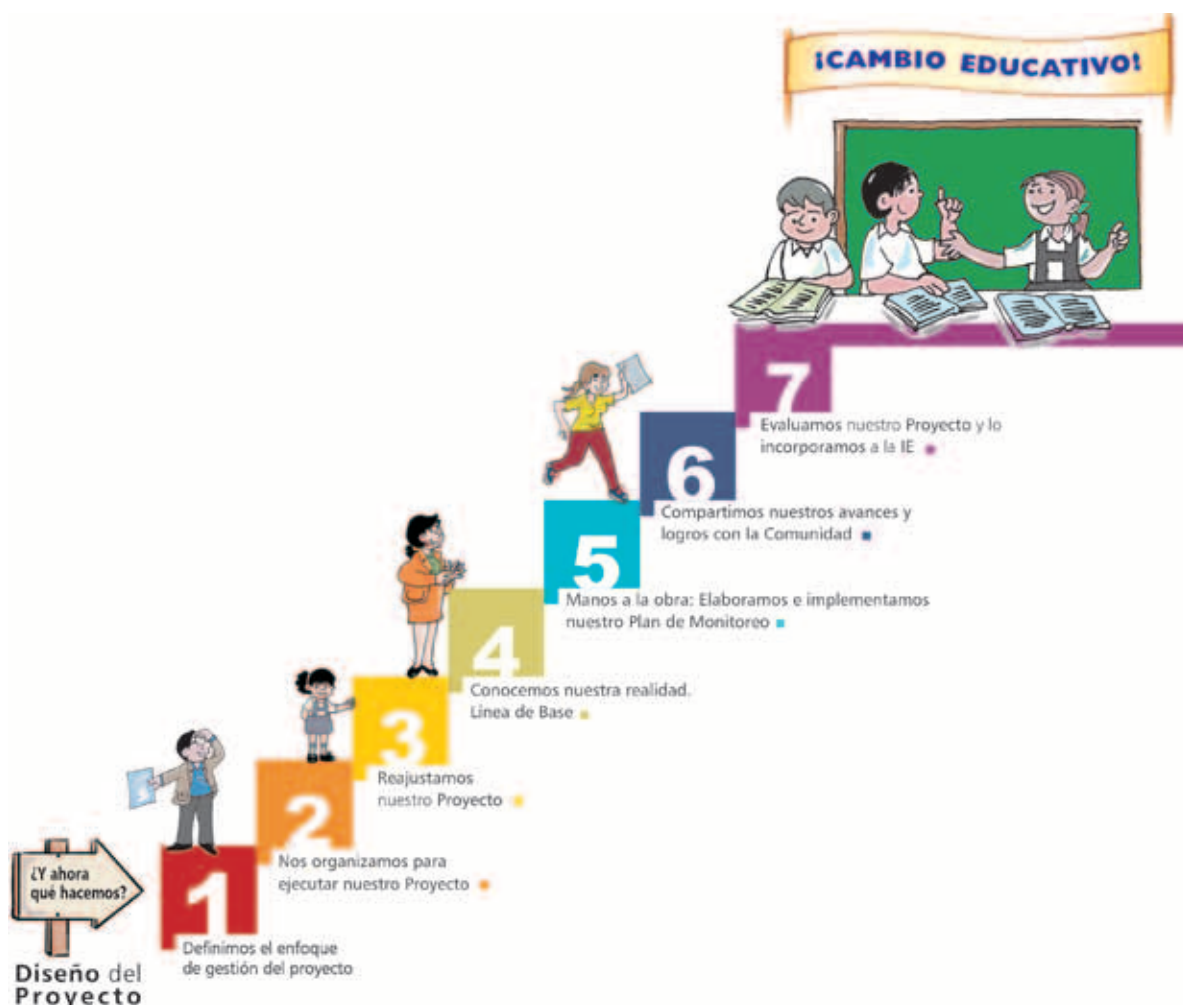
¡CAMBIO EDUCATIVO!

7
Evaluamos nuestro Proyecto y lo incorporamos a la IE

6
Compartimos nuestros avances y logros con la Comunidad

5
Manos a la obra: Elaboramos e implementamos nuestro Plan de Monitoreo

4
Conocemos nuestra realidad. Línea de Base

3
Reajustamos nuestro Proyecto

2
Nos organizamos para ejecutar nuestro Proyecto

1
Definimos el enfoque de gestión del proyecto

¿Y ahora qué hacemos?

Diseño del Proyecto